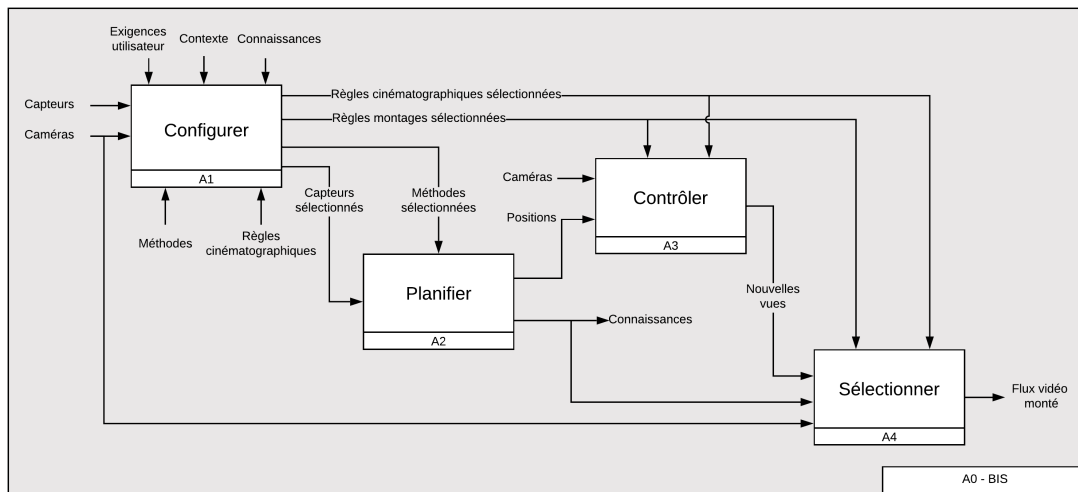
Exigences utilisateur

Contexte

Connaissances

Capteurs

Caméras

Configurer

A1

Règles cinématographiques sélectionnées

Règles montages sélectionnées

Méthodes

Règles cinématographiques

Capteurs sélectionnés

Méthodes sélectionnées

Caméras

Positions

Contrôler

A3

Planifier

A2

Connaissances

Nouvelles vues

Sélectionner

A4

Flux vidéo monté

A0 - BIS